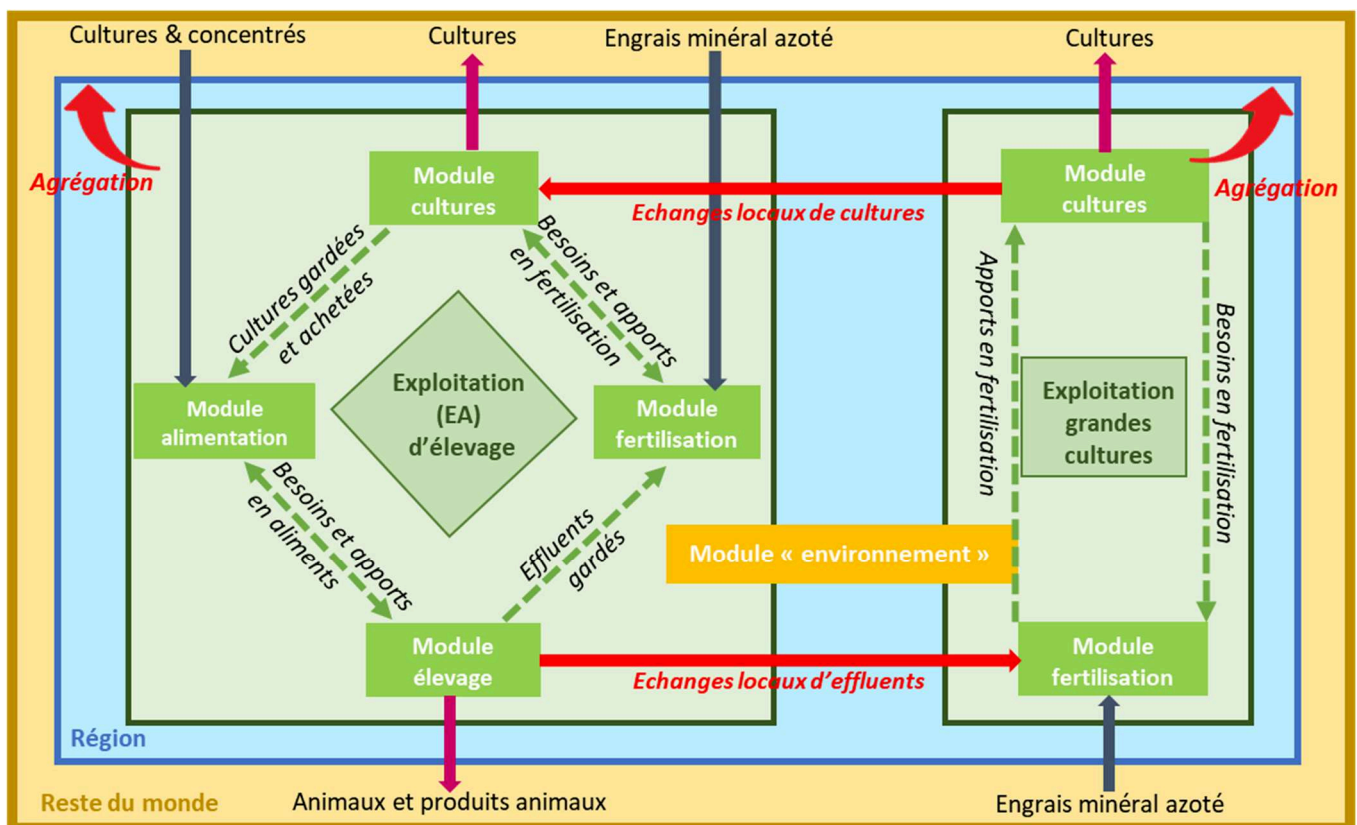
Cultures & concentrés
Cultures
Engrais minéral azoté
Cultures
Agrégation
Agrégation
Module cultures
Echanges locaux de cultures
Module cultures
Cultures gardées et achetées
Besoins et apports en fertilisation
Apports en fertilisation
Besoins en fertilisation
Module alimentation
Exploitation (EA) d'élevage
Module fertilisation
Exploitation grandes cultures
Besoins et apports en aliments
Effluents gardés
Module « environnement »
Module élevage
Echanges locaux d'effluents
Module fertilisation
Région
Reste du monde
Animaux et produits animaux
Engrais minéral azoté